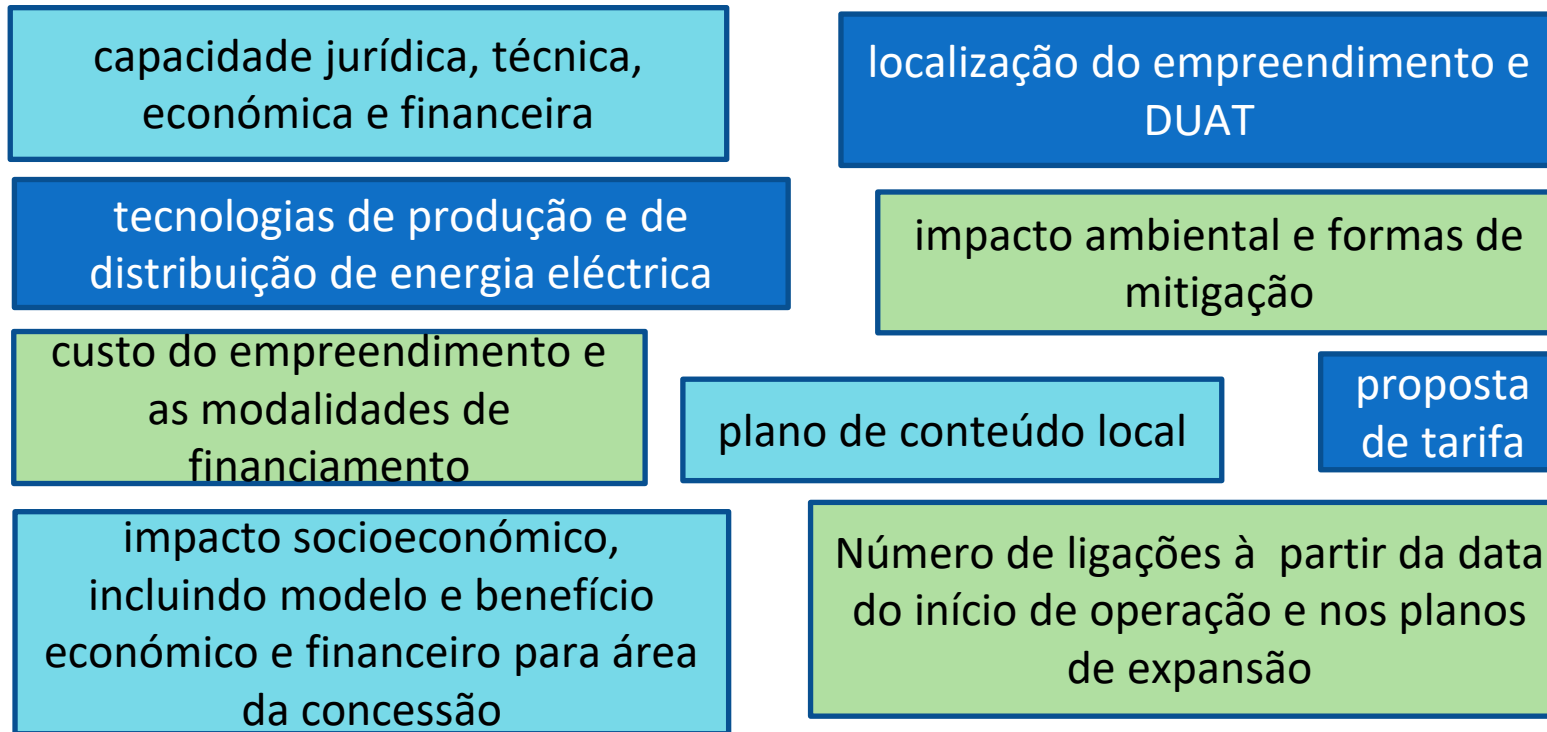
capacidade jurídica, técnica, económica e financeira

localização do empreendimento e DUAT

tecnologias de produção e de distribuição de energia eléctrica

impacto ambiental e formas de mitigação

custo do empreendimento e as modalidades de financiamento

plano de conteúdo local

proposta de tarifa

impacto socioeconómico, incluindo modelo e benefício económico e financeiro para área da concessão

Número de ligações à partir da data do início de operação e nos planos de expansão